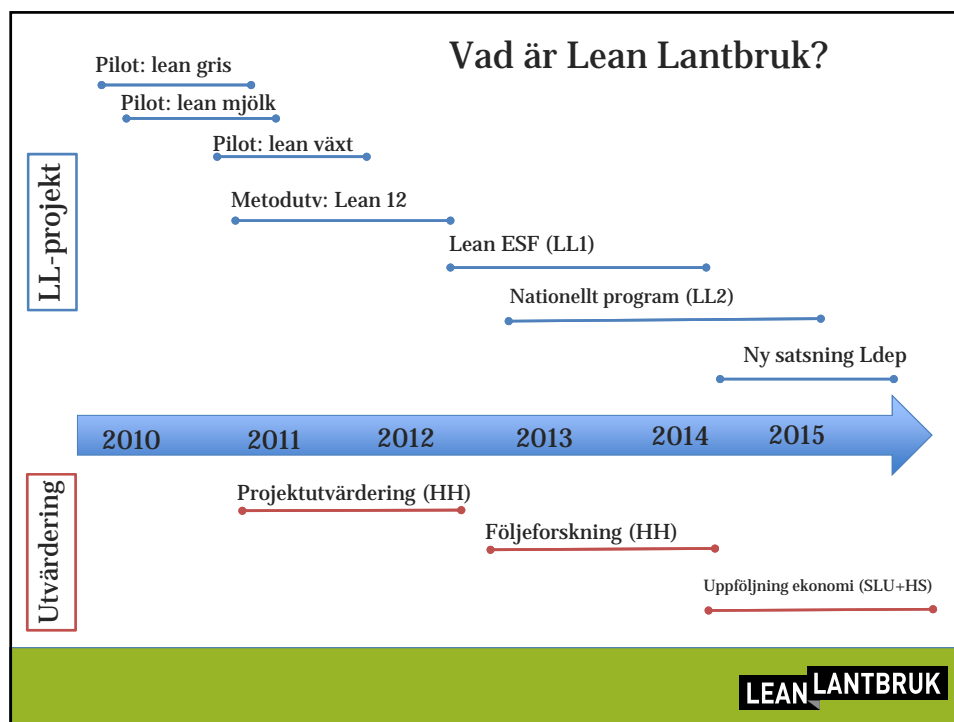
Vad är Lean Lantbruk?

Pilot: lean gris

Pilot: lean mjölk

Pilot: lean växt

Metodutv: Lean 12

Lean ESF (LL1)

Nationellt program (LL2)

Ny satsning Ldep

LL-projekt

2010 2011 2012 2013 2014 2015

Utvärdering

Projektutvärdering (HH)

Följeforskning (HH)

Uppföljning ekonomi (SLU+HS)

LEAN LANTBRUK